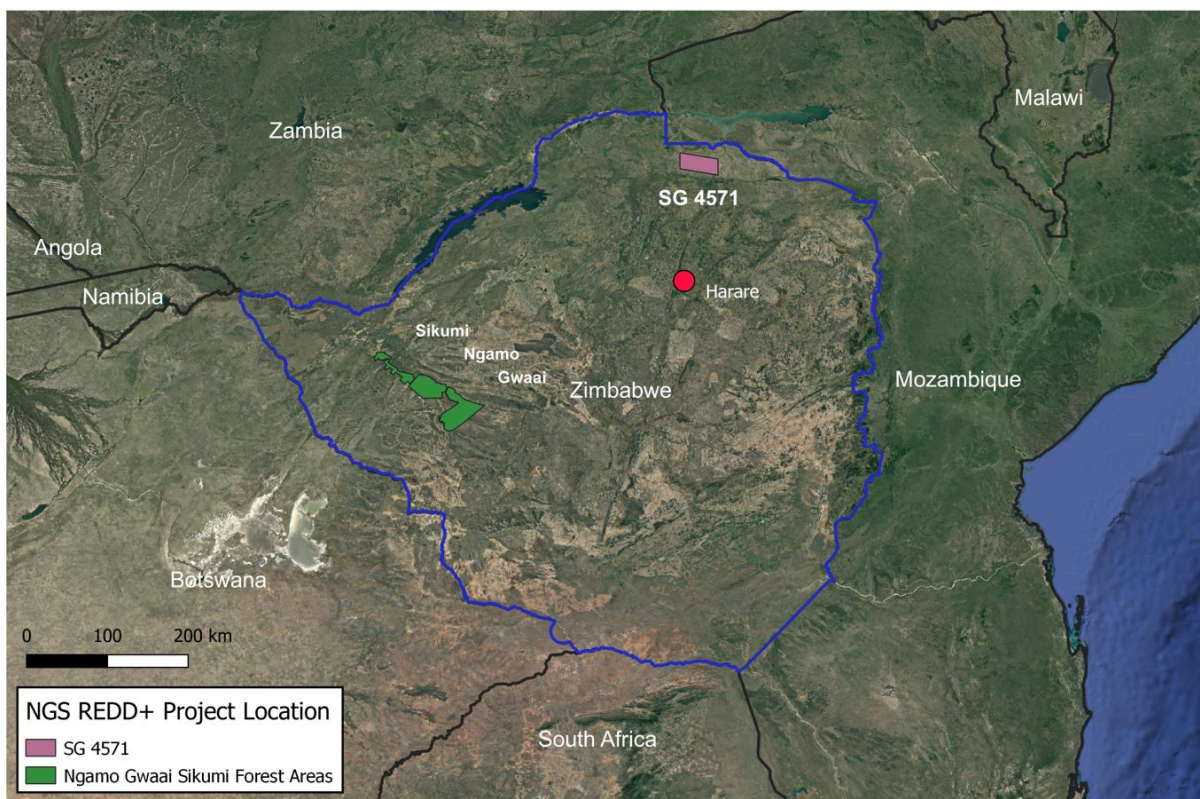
Zambia

Malawi

SG 4571

Angola

Harare

Namibia

Sikumi

Ngamo

Gwaai

Zimbabwe

Mozambique

Botswana

0 100 200 km

South Africa

NGS REDD+ Project Location

SG 4571

Ngamo Gwaai Sikumi Forest Areas